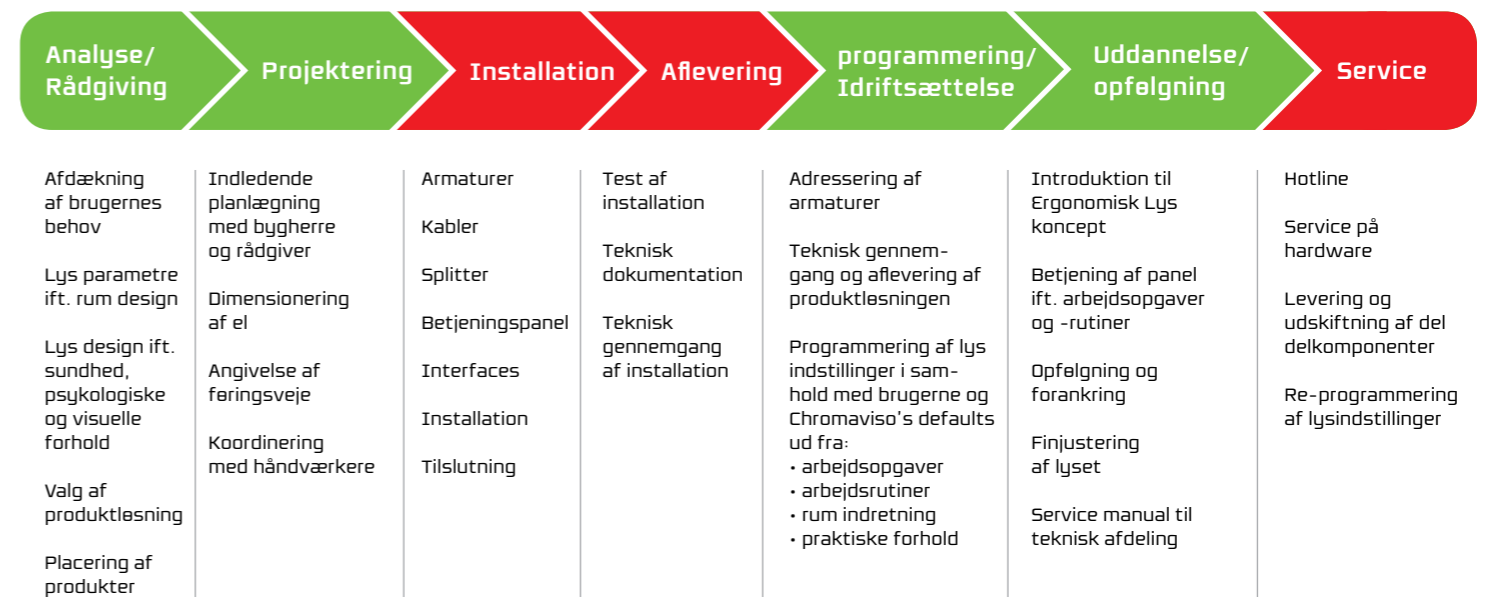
Analyse/ Rådgiving

Projektering

Installation

Aflevering

programmering/ Idriftsættelse

Uddannelse/ opfølgning

Service

Afdækning af brugernes behov

Lys parametre ift. rum design

Lys design ift. sundhed, psykologiske og visuelle forhold

Valg af produktløsning

Placering af produkter

Indledende planlægning med bygherre og rådgiver

Dimensionering af el

Angivelse af føringsveje

Koordinering med håndværkere

Armaturer

Kabler

Splitter

Betjeningspanel

Interfaces

Installation

Tilslutning

Test af installation

Teknisk dokumentation

Teknisk gennemgang af installation

Adressering af armaturer

Teknisk gennemgang og aflevering af produktløsningen

Programmering af lys indstillinger i samhold med brugerne og Chromaviso's defaults ud fra:
• arbejdsopgaver
• arbejdsrutiner
• rum indretning
• praktiske forhold

Introduktion til Ergonomisk Lys koncept

Betjening af panel ift. arbejdsopgaver og -rutiner

Opfølgning og forankring

Finjustering af lyset

Service manual til teknisk afdeling

Hotline

Service på hardware

Levering og udskiftning af del delkomponenter

Re-programmering af lysindstillinger